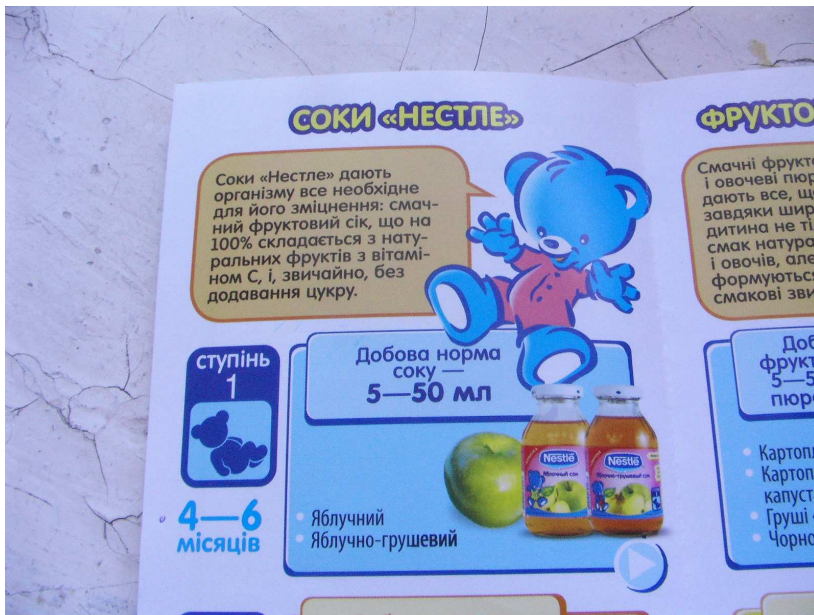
СОКИ «НЕСТЛЕ»

Соки «Нестле» дають організму все необхідне для його зміцнення: смачний фруктовий сік, що на 100% складається з натуральних фруктів з вітаміном С, і, звичайно, без додавання цукру.

ступінь 1

4—6 місяців

Добова норма соку — 5—50 мл

Яблучний
Яблучно-грушевий

Nestle
Яблучний сік

Nestle
Яблучно-грушевий сік

ФРУКТО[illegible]

Смачні фрукт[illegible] і овочеві пюр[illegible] дають все, що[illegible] завдяки шир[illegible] дитина не ті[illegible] смак натура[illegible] і овочів, але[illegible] формуються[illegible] смакові зви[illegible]

Доб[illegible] фрукт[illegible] 5—5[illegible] пюр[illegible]

Картоп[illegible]
Картоп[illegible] капуст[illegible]
Груші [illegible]
Чорно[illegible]